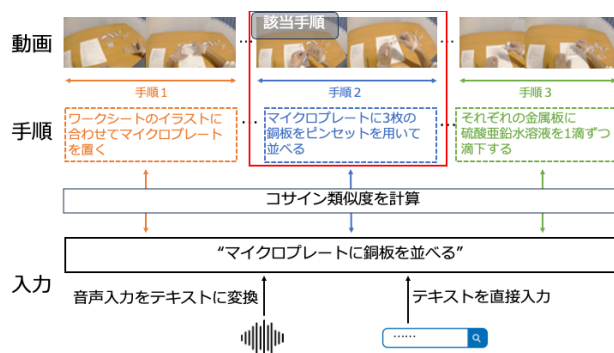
動画

該当手順

手順1

手順2

手順3

手順

ワークシートのイラストに合わせてマイクロプレートを置く

マイクロプレートに3枚の銅板をピンセットを用いて並べる

それぞれの金属板に硫酸亜鉛水溶液を1滴ずつ滴下する

コサイン類似度を計算

“マイクロプレートに銅板を並べる”

入力

音声入力をテキストに変換

テキストを直接入力

……